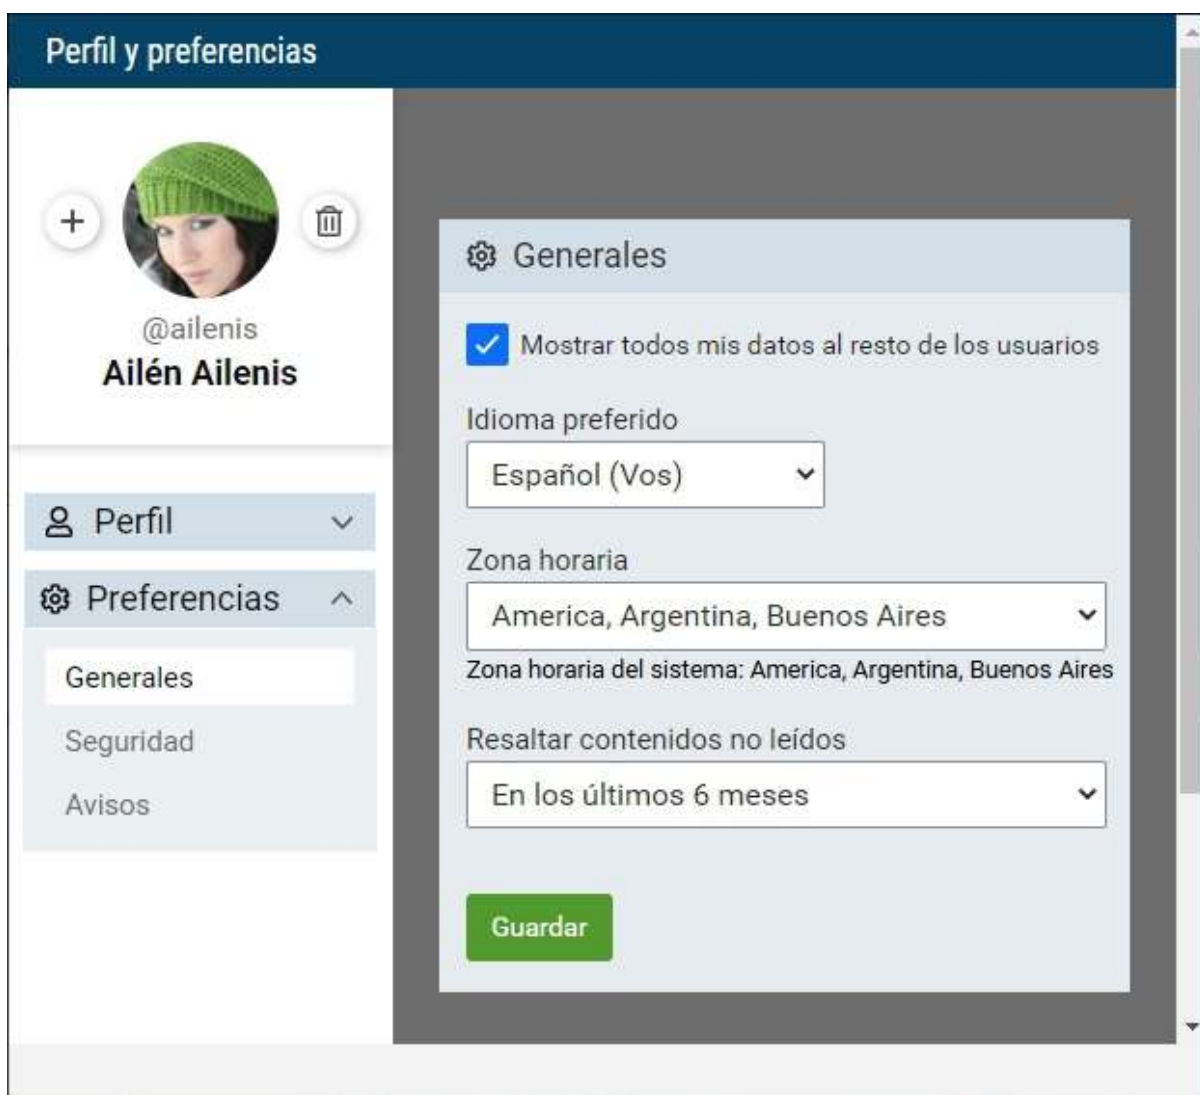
Perfil y preferencias

+

@ailenis

Ailén Ailenis

Perfil

Preferencias

Generales

Seguridad

Avisos

Generales

Mostrar todos mis datos al resto de los usuarios

Idioma preferido

Español (Vos)

Zona horaria

America, Argentina, Buenos Aires

Zona horaria del sistema: America, Argentina, Buenos Aires

Resaltar contenidos no leídos

En los últimos 6 meses

Guardar